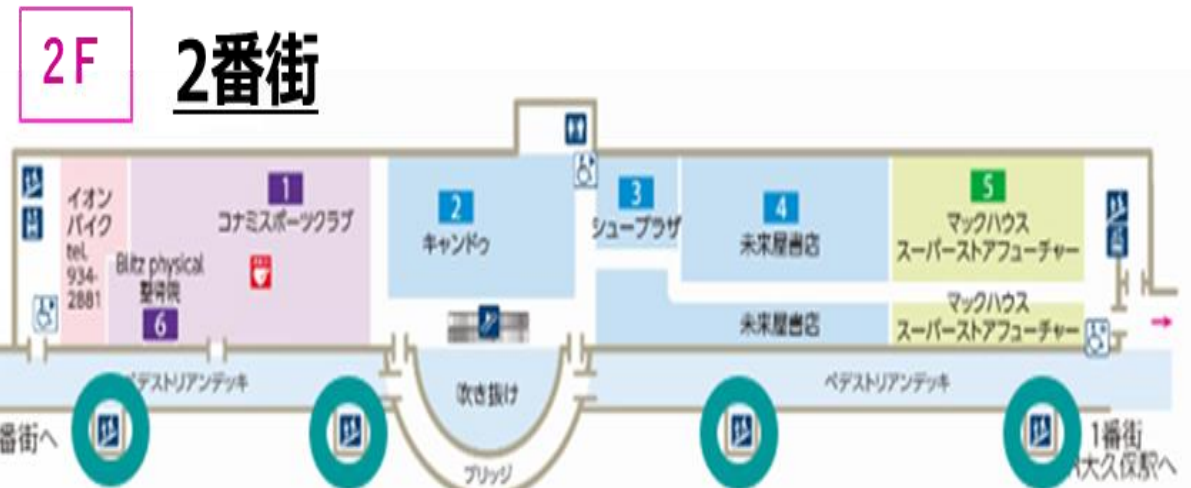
2F

2番街

イオンバイク
tel.
934-2881

1
コナミスポーツクラブ

Blitz physical
整骨院
6

2
キャンドゥ

3
シュープラザ

4
未来屋書店

5
マックハウス
スーパーストアフューチャー

未来屋書店

マックハウス
スーパーストアフューチャー

ペデストリアンデッキ

吹き抜け

ペデストリアンデッキ

ブリッジ

番街へ

1番街
大久保駅へ